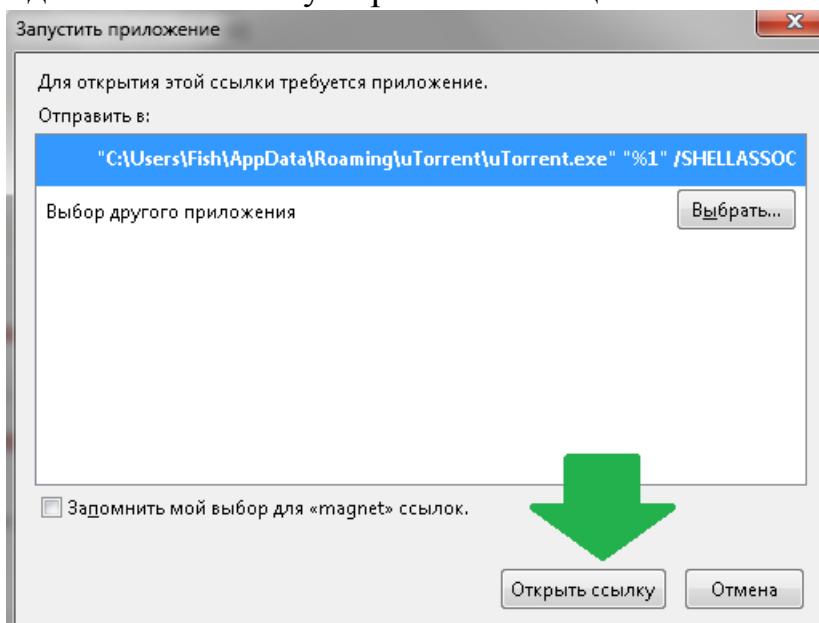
Запустить приложение

x

Для открытия этой ссылки требуется приложение.

Отправить в:

"C:\Users\Fish\AppData\Roaming\uTorrent\uTorrent.exe" "%1" /SHELLASSOC

Выбор другого приложения

Выбрать...

Запомнить мой выбор для «magnet» ссылок.

Открыть ссылку

Отмена